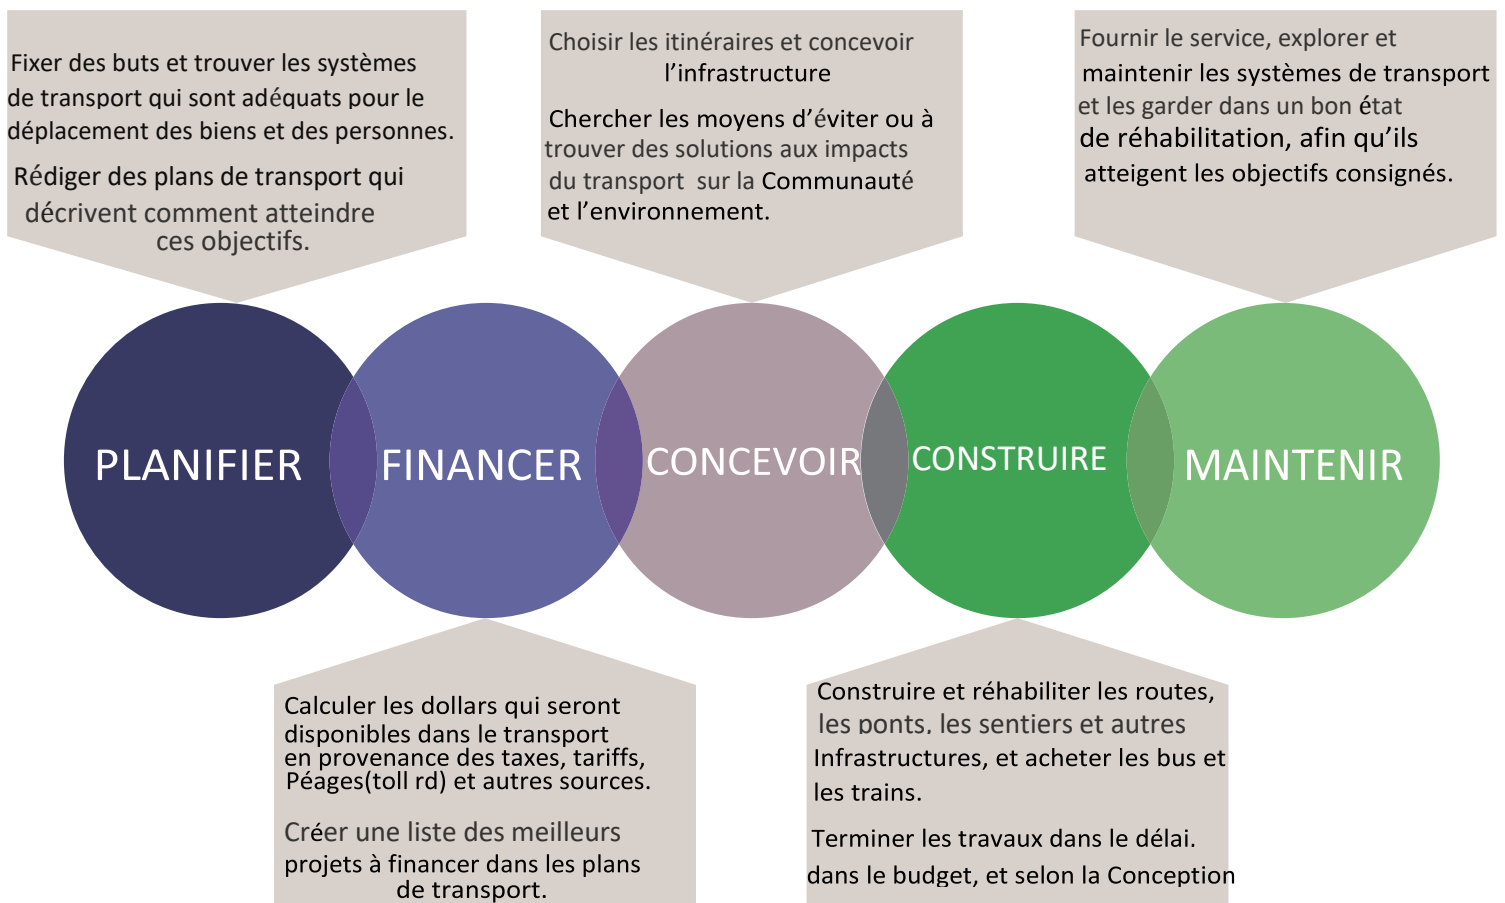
Fixer des buts et trouver les systèmes de transport qui sont adéquats pour le déplacement des biens et des personnes.

Rédiger des plans de transport qui décrivent comment atteindre ces objectifs.

Choisir les itinéraires et concevoir l'infrastructure

Chercher les moyens d'éviter ou à trouver des solutions aux impacts du transport sur la Communauté et l'environnement.

Fournir le service, explorer et maintenir les systèmes de transport et les garder dans un bon état de réhabilitation, afin qu'ils atteigent les objectifs consignés.

PLANIFIER

FINANCER

CONCEVOIR

CONSTRUIRE

MAINTENIR

Calculer les dollars qui seront disponibles dans le transport en provenance des taxes, tariffs, Péages(toll rd) et autres sources.

Créer une liste des meilleurs projets à financer dans les plans de transport.

Construire et réhabiliter les routes, les ponts, les sentiers et autres Infrastructures, et acheter les bus et les trains.

Terminer les travaux dans le délai. dans le budget, et selon la Conception